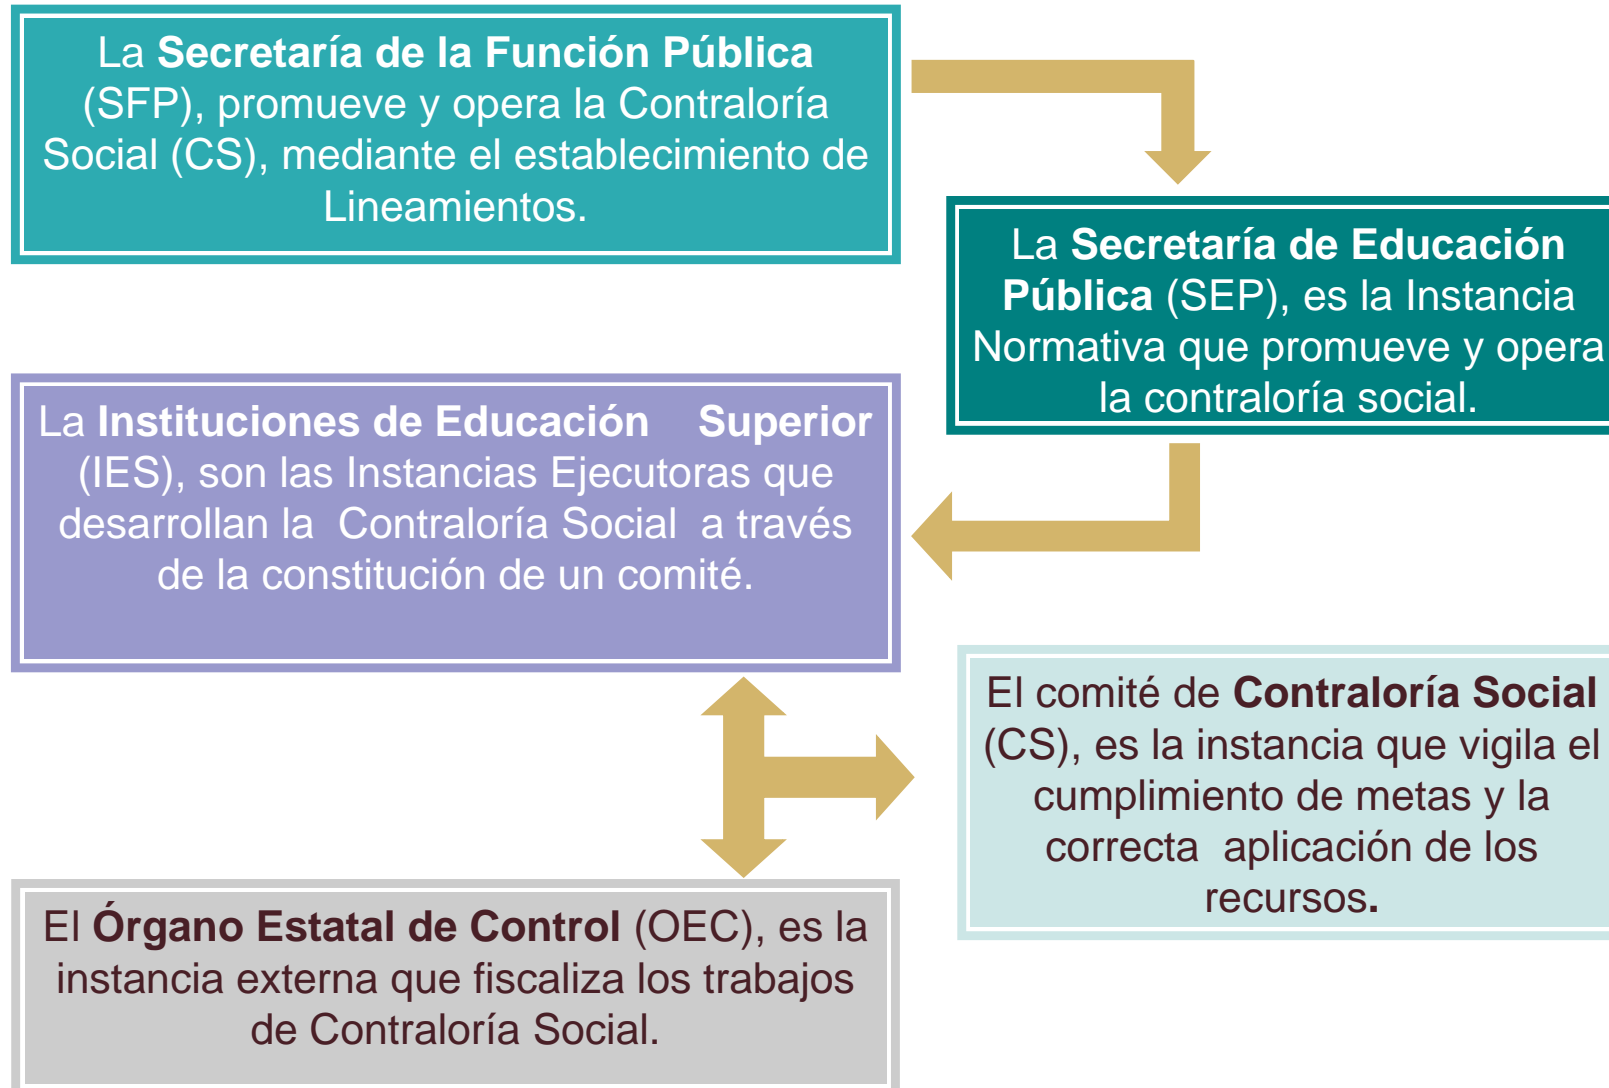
La **Secretaría de la Función Pública** (SFP), promueve y opera la Contraloría Social (CS), mediante el establecimiento de Lineamientos.

La **Secretaría de Educación Pública** (SEP), es la Instancia Normativa que promueve y opera la contraloría social.

La **Instituciones de Educación Superior** (IES), son las Instancias Ejecutoras que desarrollan la Contraloría Social a través de la constitución de un comité.

El comité de **Contraloría Social** (CS), es la instancia que vigila el cumplimiento de metas y la correcta aplicación de los recursos.

El **Órgano Estatal de Control** (OEC), es la instancia externa que fiscaliza los trabajos de Contraloría Social.